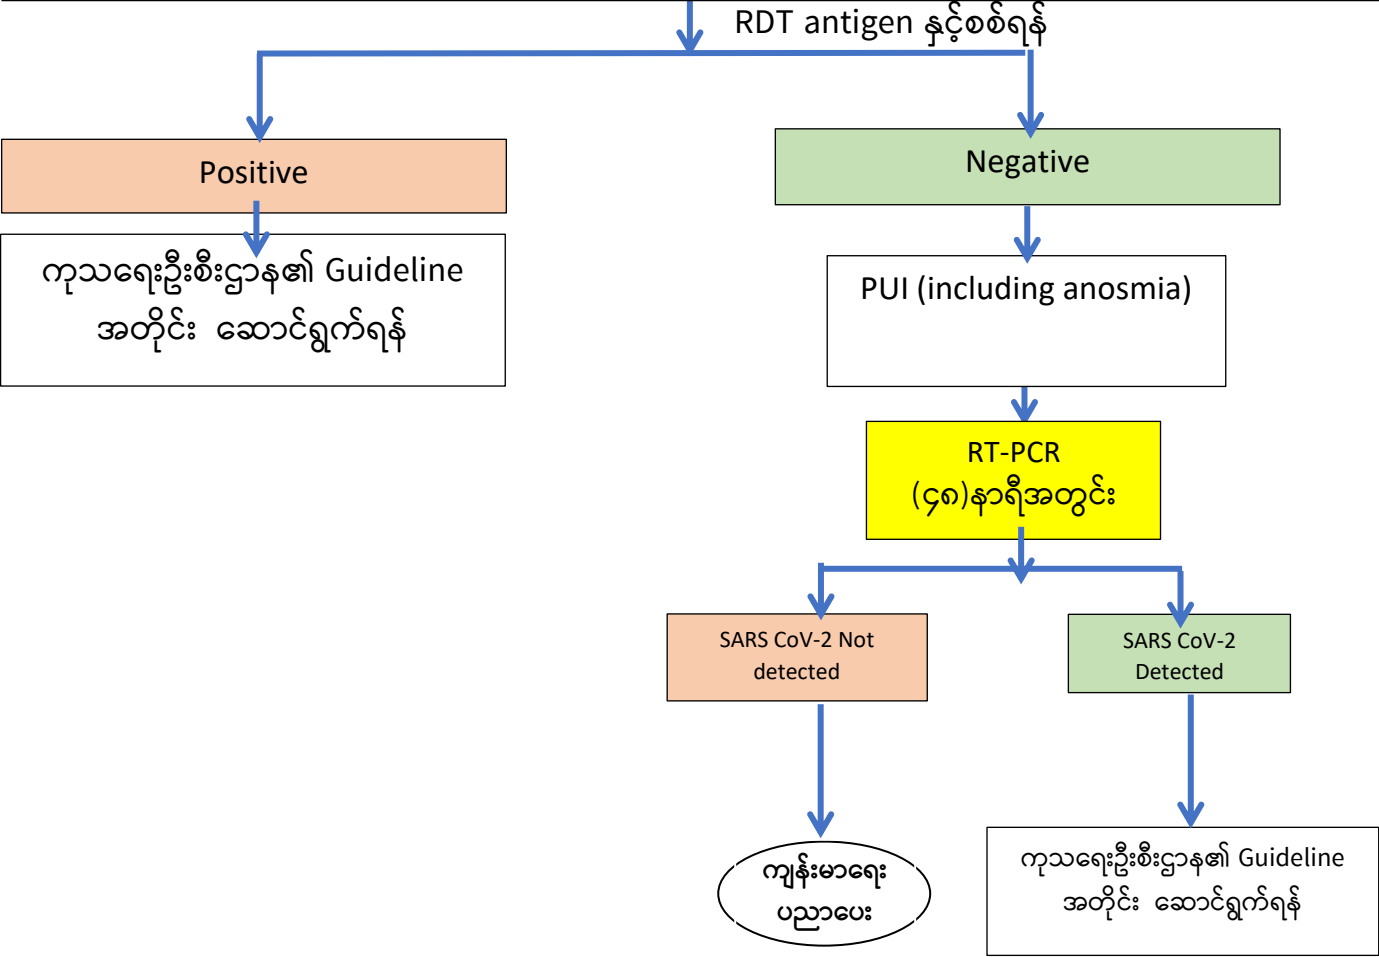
RDT antigen နှင့်စစ်ရန်

Positive

ကုသရေးဦးစီးဌာန၏ Guideline အတိုင်း ဆောင်ရွက်ရန်

Negative

PUI (including anosmia)

RT-PCR (၄၈)နာရီအတွင်း

SARS CoV-2 Not detected

SARS CoV-2 Detected

ကျန်းမာရေးပညာပေး

ကုသရေးဦးစီးဌာန၏ Guideline အတိုင်း ဆောင်ရွက်ရန်